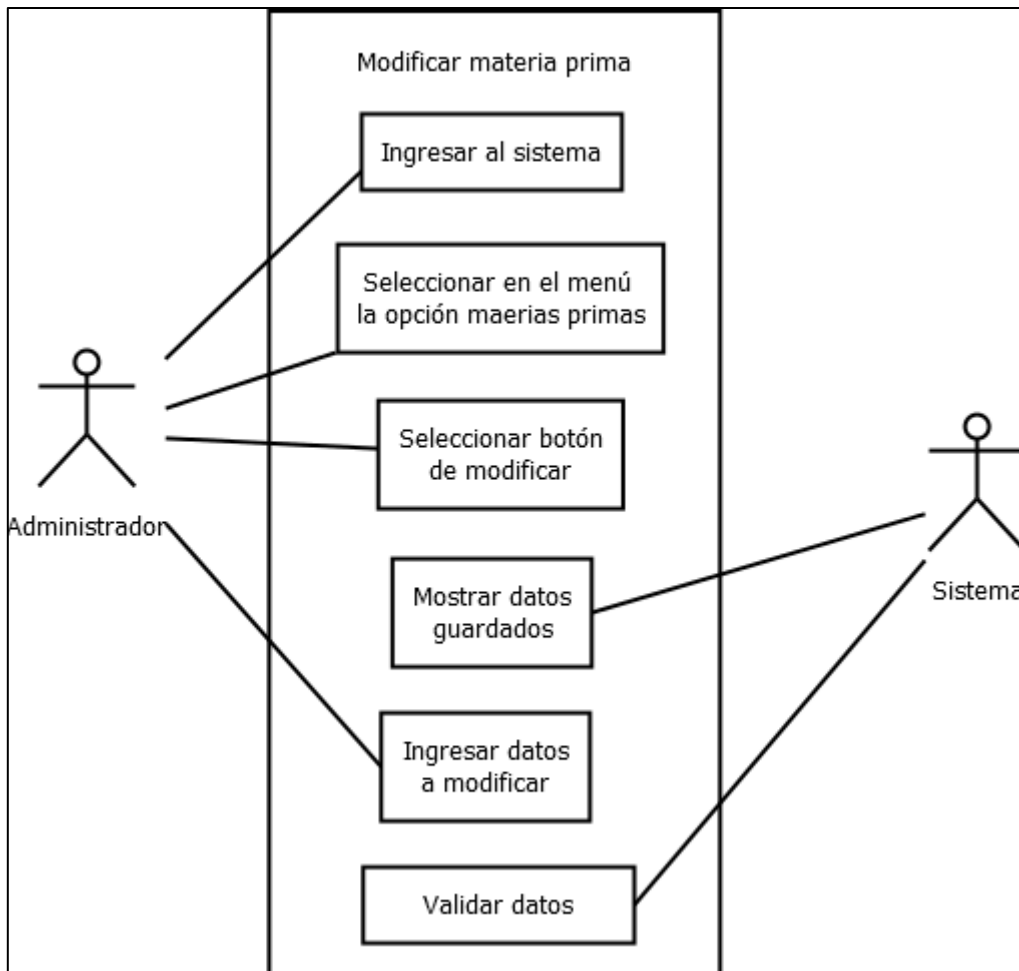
Modificar materia prima

Ingresar al sistema

Seleccionar en el menú la opción maerias primas

Seleccionar botón de modificar

Mostrar datos guardados

Ingresar datos a modificar

Validar datos

Administrador

Sistema